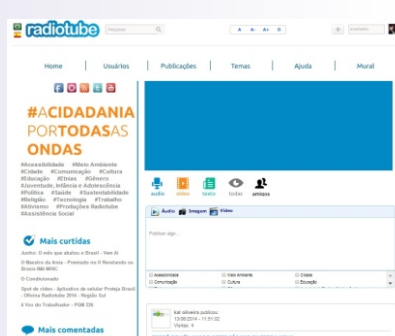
radiotube

Pesquisar

A A- A+ 0

Home | Usuários | Publicações | Temas | Ajuda | Mural

#ACIDADANIA PORTODASAS ONDAS

#Acessibilidade #Meio Ambiente #Cidade #Comunicação #Cultura #Educação #Etnias #Gênero #Juventude, Infância e Adolescência #Política #Saúde #Sustentabilidade #Religião #Tecnologia #Trabalho #Mériamo #Produções Radiotube #Assistência Social

Mais curtidas

Aeiho: O mão que abalou o Brasil - Yam Al

O Maestro da Ansia - Premiado no II Rendando no Brasio RM-MNC

O Condicionado

Spot de vídeo - Aplicativo de celular Protaja Brasil - Oficina Radiotube 2014 - Região Sul

A Voz do Trabalhador - PGM 339

Mais comentadas

áudio vídeo texto todos amigos

Áudio Imagem Vídeo

Publicar algo...

Acessibilidade | Meio Ambiente | Cidade
Comunicação | Cultura | Educação

Kal oliveira publicou:
13/08/2014 - 11:51:02
Visitas: 4